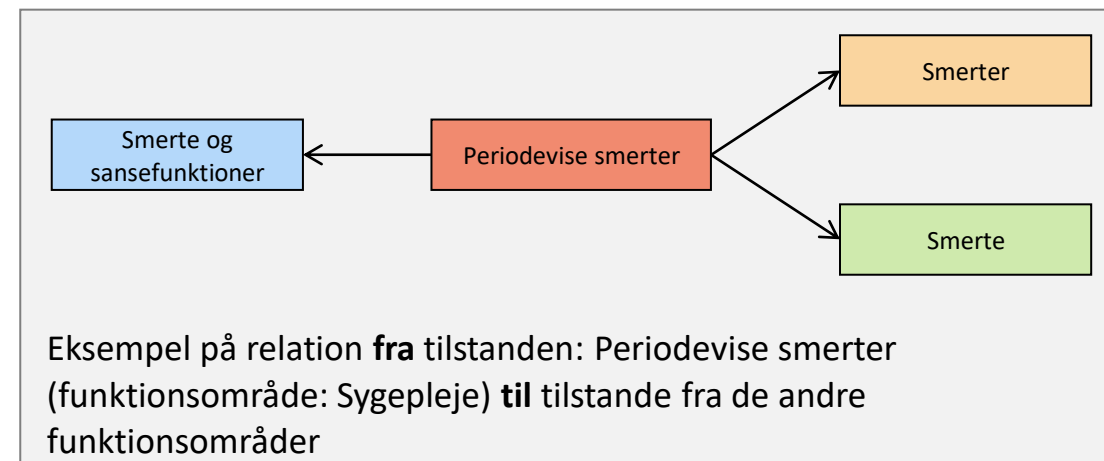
Smerter

Smerte og sansefunktioner

Periodevise smerter

Smerte

Eksempel på relation **fra** tilstanden: Periodevise smerter (funktionsområde: Sygepleje) **til** tilstande fra de andre funktionsområder